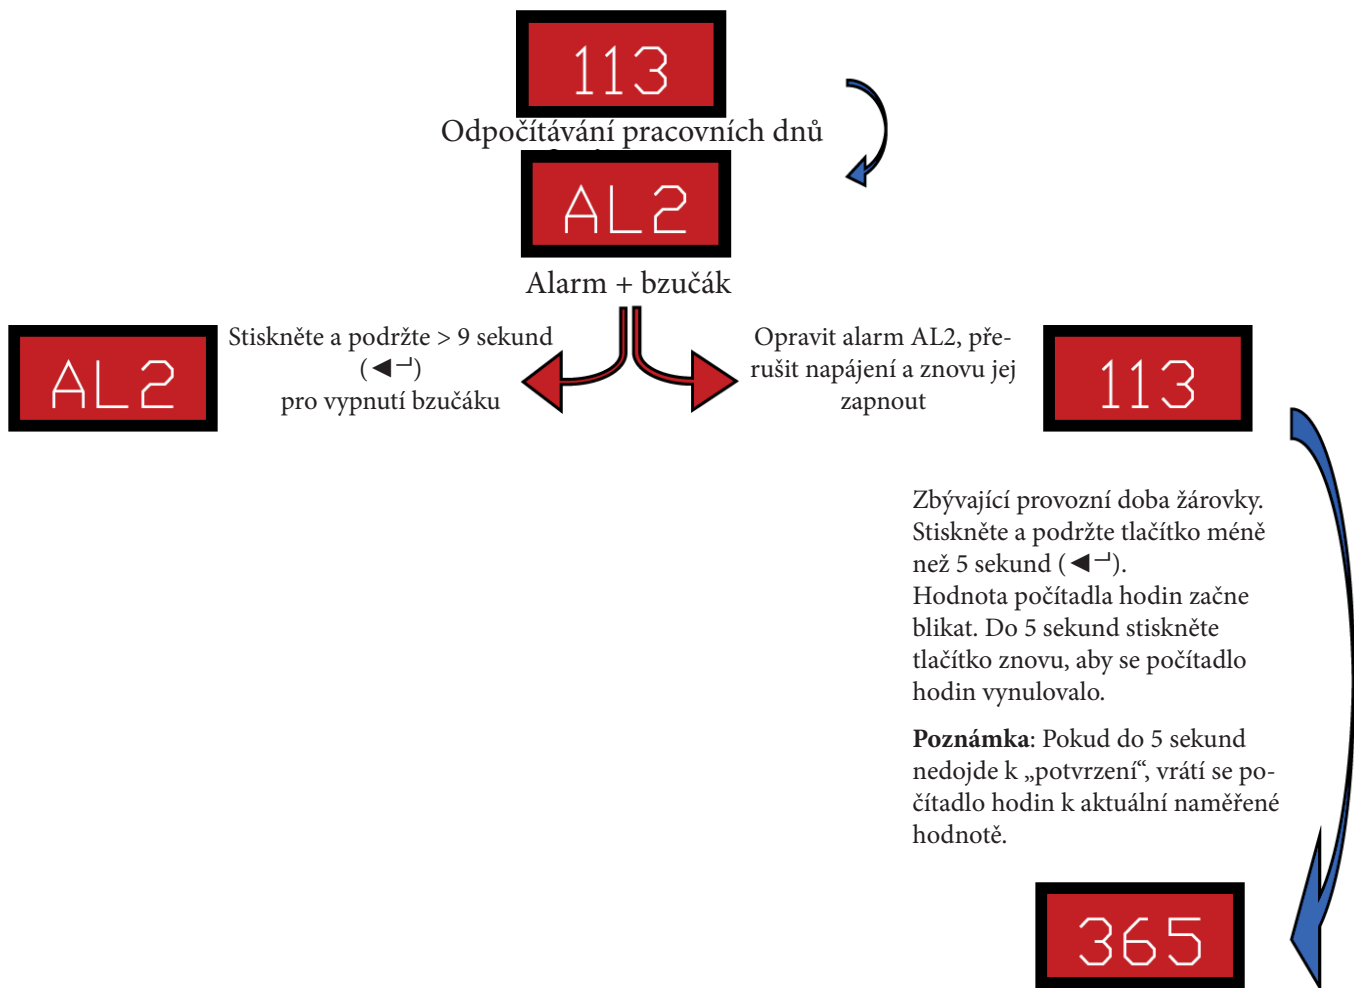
113

Odpočítávání pracovních dnů

AL2

Alarm + bzučák

AL2

Stiskněte a podržte > 9 sekund (◄┘) pro vypnutí bzučáku

Opravit alarm AL2, přerušit napájení a znovu jej zapnout

113

Zbývající provozní doba žárovky. Stiskněte a podržte tlačítko méně než 5 sekund (◄┘). Hodnota počítadla hodin začne blikat. Do 5 sekund stiskněte tlačítko znovu, aby se počítadlo hodin vynulovalo.

**Poznámka**: Pokud do 5 sekund nedojde k „potvrzení", vrátí se počítadlo hodin k aktuální naměřené hodnotě.

365